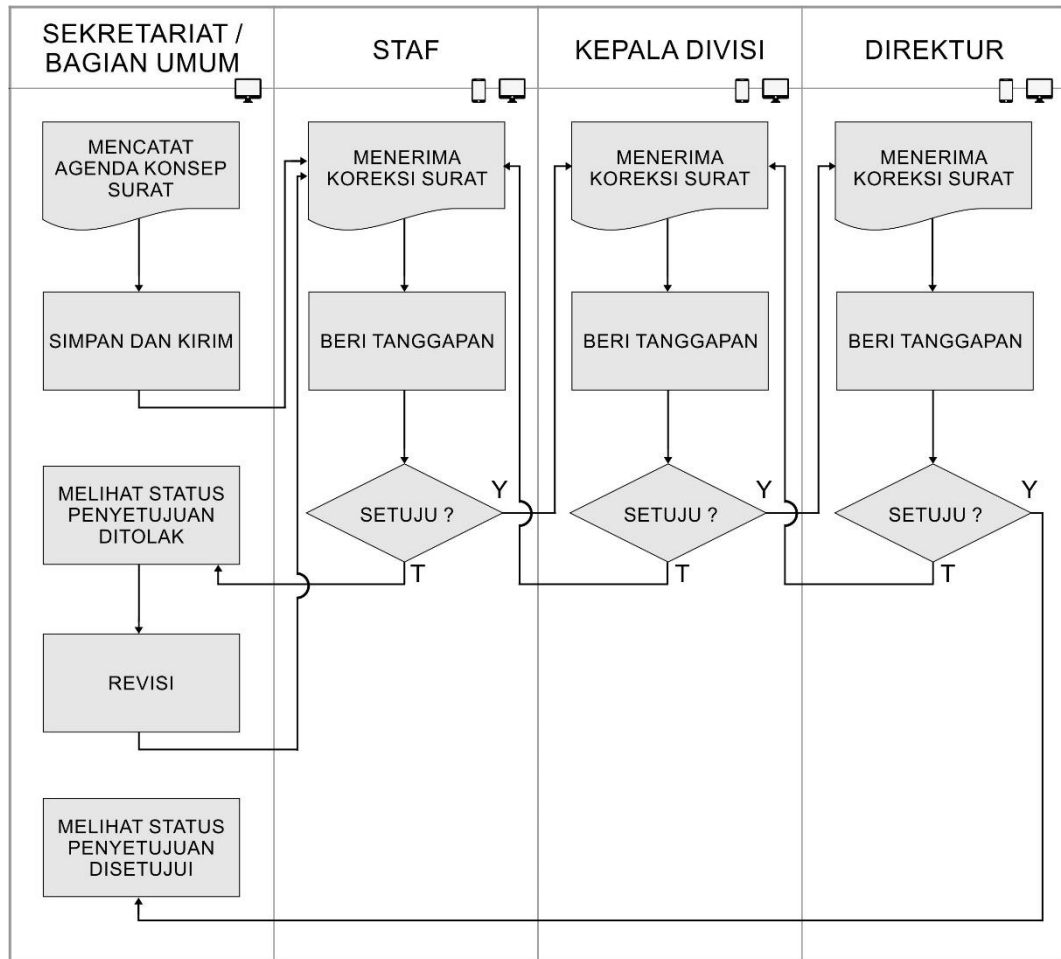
SEKRETARIAT / BAGIAN UMUM

STAF

KEPALA DIVISI

DIREKTUR

MENCATAT AGENDA KONSEP SURAT

SIMPAN DAN KIRIM

MELIHAT STATUS PENYETUJUAN DITOLAK

REVISI

MELIHAT STATUS PENYETUJUAN DISETUJUI

MENERIMA KOREKSI SURAT

BERI TANGGAPAN

SETUJU ?

Y

T

MENERIMA KOREKSI SURAT

BERI TANGGAPAN

SETUJU ?

Y

T

MENERIMA KOREKSI SURAT

BERI TANGGAPAN

SETUJU ?

Y

T